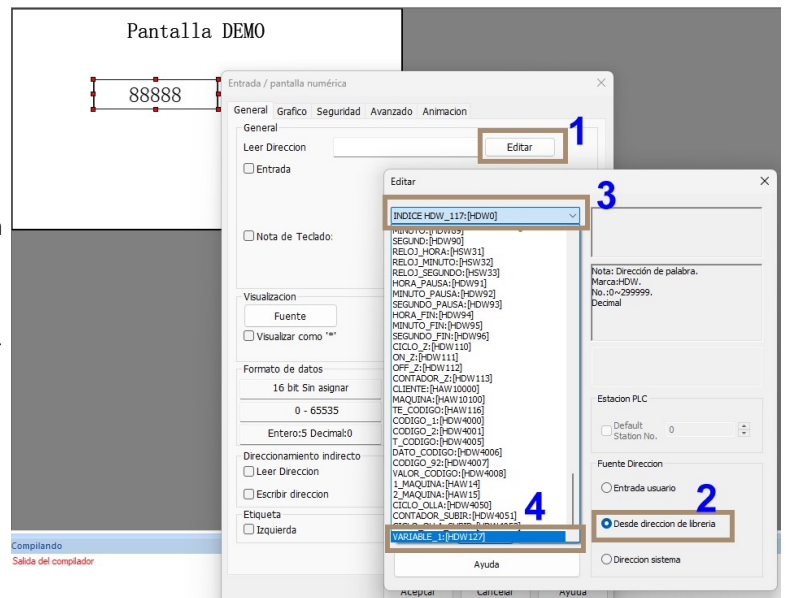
Pantalla DEMO

88888

Entrada / pantalla numérica

General Grafico Seguridad Avanzado Animacion

General

Leer Direccion

Editar

1

Entrada

Nota de Teclado:

Visualizacion

Fuente

Visualizar como "*"

Formato de datos

16 bit Sin asignar

0 - 65535

Entero:5 Decimal:0

Direccionamiento indirecto

Leer Direccion

Escribir direccion

Etiqueta

Izquierda

Compilando

Salida del compilador

Editar

3

INDICE HDW_117:[HDW0]

MINUTO:[HDW89]
SEGUND:[HDW90]
RELOJ_HORA:[HSW31]
RELOJ_MINUTO:[HSW32]
RELOJ_SEGUNDO:[HSW33]
HORA_PAUSA:[HDW91]
MINUTO_PAUSA:[HDW92]
SEGUNDO_PAUSA:[HDW93]
HORA_FIN:[HDW94]
MINUTO_FIN:[HDW95]
SEGUNDO_FIN:[HDW96]
CICLO_Z:[HDW110]
ON_Z:[HDW111]
OFF_Z:[HDW112]
CONTADOR_Z:[HDW113]
CLIENTE:[HAW10000]
MAQUINA:[HAW10100]
TE_CODIGO:[HAW116]
CODIGO_1:[HDW4000]
CODIGO_2:[HDW4001]
T_CODIGO:[HDW4005]
DATO_CODIGO:[HDW4006]
CODIGO_92:[HDW4007]
VALOR_CODIGO:[HDW4008]
1_MAQUINA:[HAW14]
2_MAQUINA:[HAW15]
CICLO_OLLA:[HDW4050]
CONTADOR_SUBIR:[HDW4051]
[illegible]

4

VARIABLE_1:[HDW127]

Ayuda

Aceptar Cancelar Ayuda

Nota: Dirección de palabra.
Marca:HDW.
No.:0~299999.
Decimal

Estacion PLC

Default Station No. 0

Fuente Direccion

Entrada usuario

2

Desde direccion de libreria

Direccion sistema